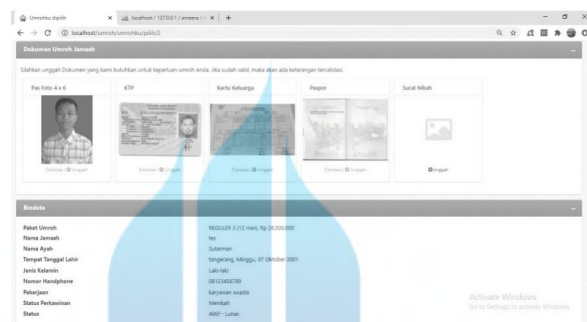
Umrohku dipilih | localhost / 127.0.0.1 / amrena / | +

localhost/umroh/umrohku/pilih/2

Dokumen Umroh Jamaah

Silahkan unggah Dokumen yang kami butuhkan untuk keperluan umroh Anda. Jika sudah valid, maka akan ada keterangan tervalidasi.

Pas Foto 4 x 6 | KTP | Kartu Keluarga | Paspor | Surat Nikah

Download | Unggah | Download | Unggah | Download | Unggah | Download | Unggah | Unggah

Biodata

Paket Umroh | REGULER 3 (12 Hari), Rp 26.500.000
Nama Jamaah | fes
Nama Ayah | Sutarman
Tempat Tanggal Lahir | tangerang, Minggu, 07 Oktober 2001
Jenis Kelamin | Laki-laki
Nomor Handphone | 08123456789
Pekerjaan | karyawan swasta
Status Perkawinan | Menikah
Status | ARAF - Lunas

Activate Windows
Go to Settings to activate Windows.